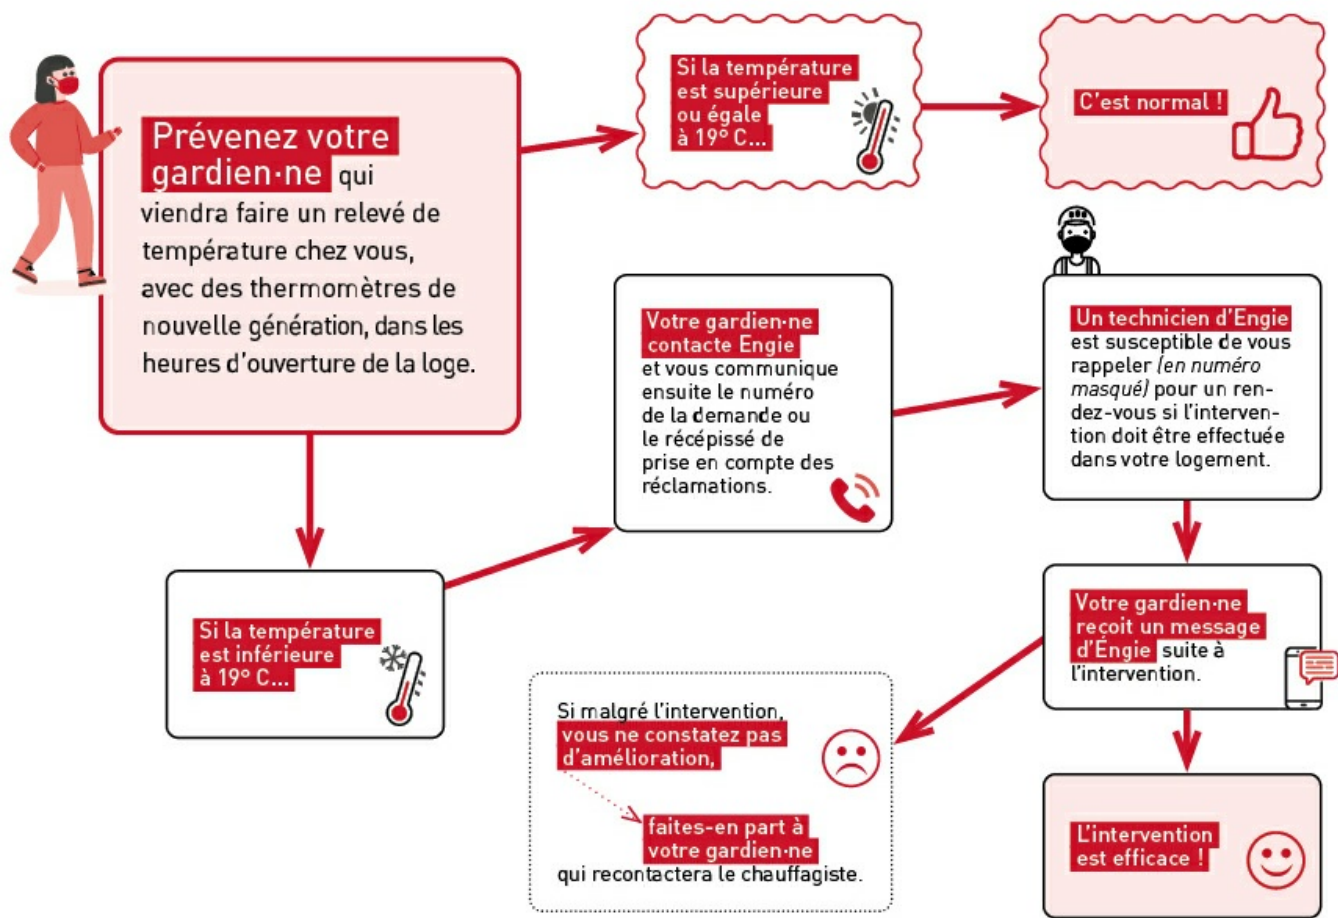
Prévenez votre gardien·ne qui viendra faire un relevé de température chez vous, avec des thermomètres de nouvelle génération, dans les heures d'ouverture de la loge.

Si la température est supérieure ou égale à 19° C...

C'est normal !

Si la température est inférieure à 19° C...

Votre gardien·ne contacte Engie et vous communique ensuite le numéro de la demande ou le récépissé de prise en compte des réclamations.

Un technicien d'Engie est susceptible de vous rappeler (en numéro masqué) pour un rendez-vous si l'intervention doit être effectuée dans votre logement.

Votre gardien·ne reçoit un message d'Engie suite à l'intervention.

Si malgré l'intervention, vous ne constatez pas d'amélioration, faites-en part à votre gardien·ne qui recontactera le chauffagiste.

L'intervention est efficace !